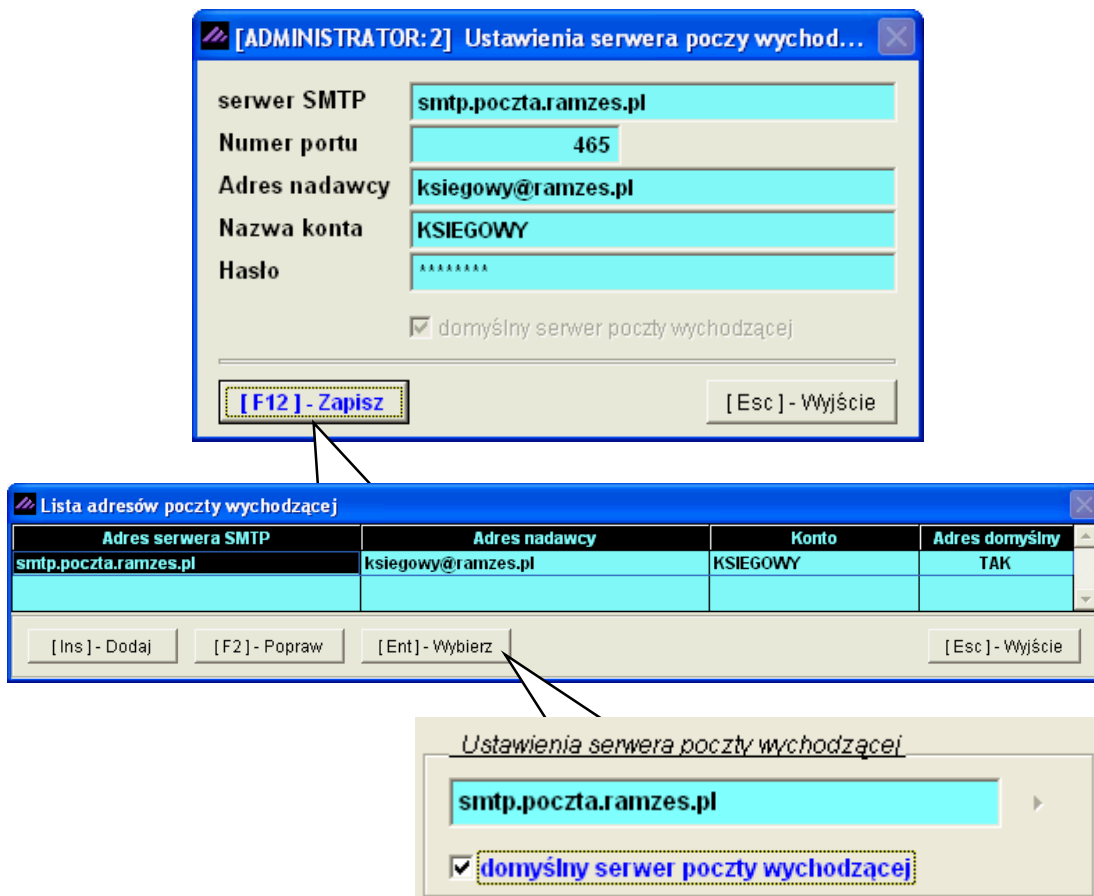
[ADMINISTRATOR:2] Ustawienia serwera poczty wychodz...

serwer SMTP smtp.poczta.ramzes.pl
Numer portu 465
Adres nadawcy ksiegowy@ramzes.pl
Nazwa konta KSIEGOWY
Hasło ********

domyślny serwer poczty wychodzącej

[ F12 ] - Zapisz
[ Esc ] - Wyjście

Lista adresów poczty wychodzącej

| Adres serwera SMTP | Adres nadawcy | Konto | Adres domyślny |
|---|---|---|---|
| smtp.poczta.ramzes.pl | ksiegowy@ramzes.pl | KSIEGOWY | TAK |
| | | | |

[ Ins ] - Dodaj
[ F2 ] - Popraw
[ Ent ] - Wybierz
[ Esc ] - Wyjście

Ustawienia serwera poczty wychodzącej

smtp.poczta.ramzes.pl

domyślny serwer poczty wychodzącej